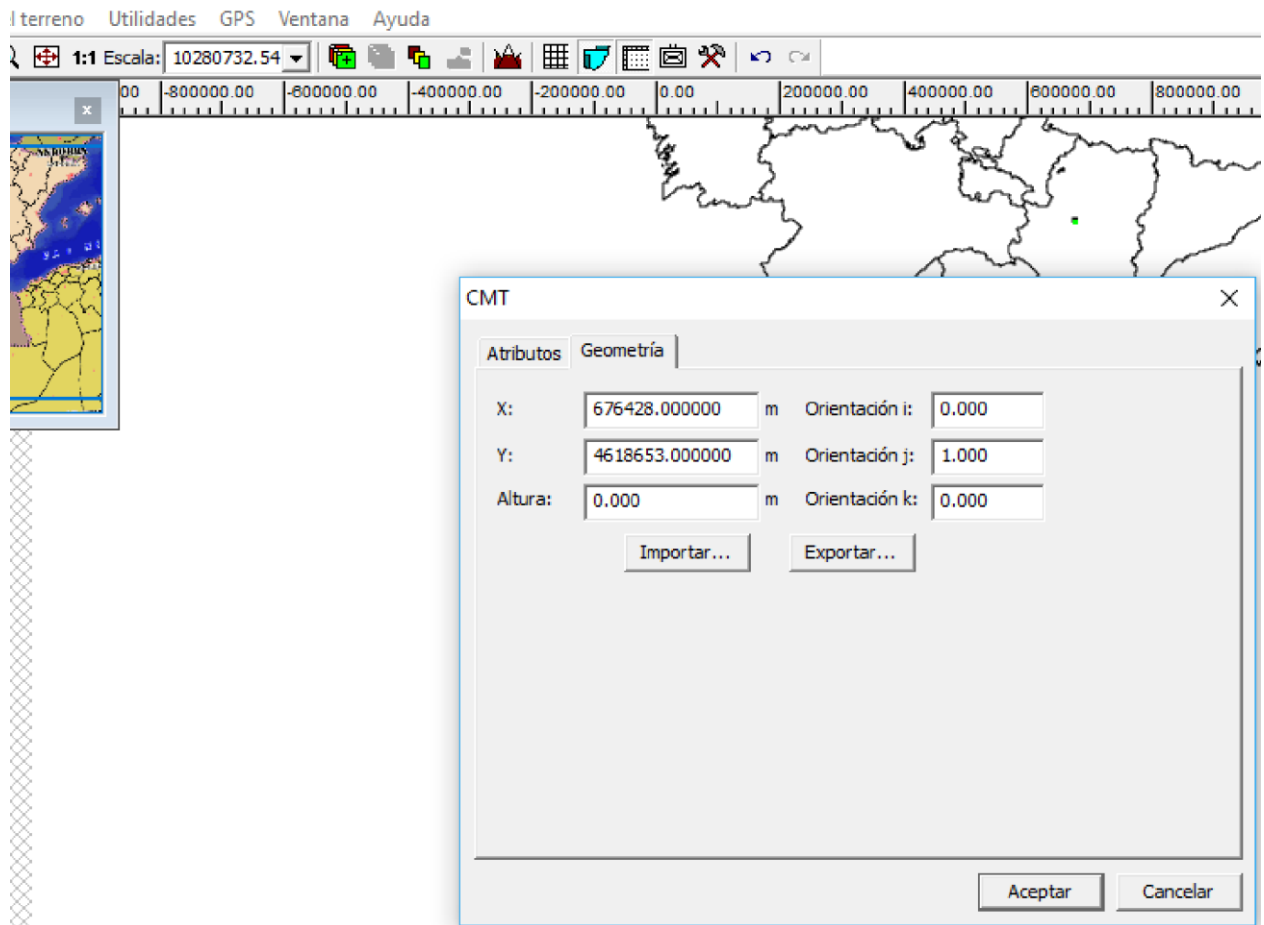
l terreno Utilidades GPS Ventana Ayuda

1:1 Escala: 10280732.54

00 -800000.00 -600000.00 -400000.00 -200000.00 0.00 200000.00 400000.00 600000.00 800000.00

CMT

Atributos Geometría

X: 676428.000000 m Orientación i: 0.000

Y: 4618653.000000 m Orientación j: 1.000

Altura: 0.000 m Orientación k: 0.000

Importar... Exportar...

Aceptar Cancelar